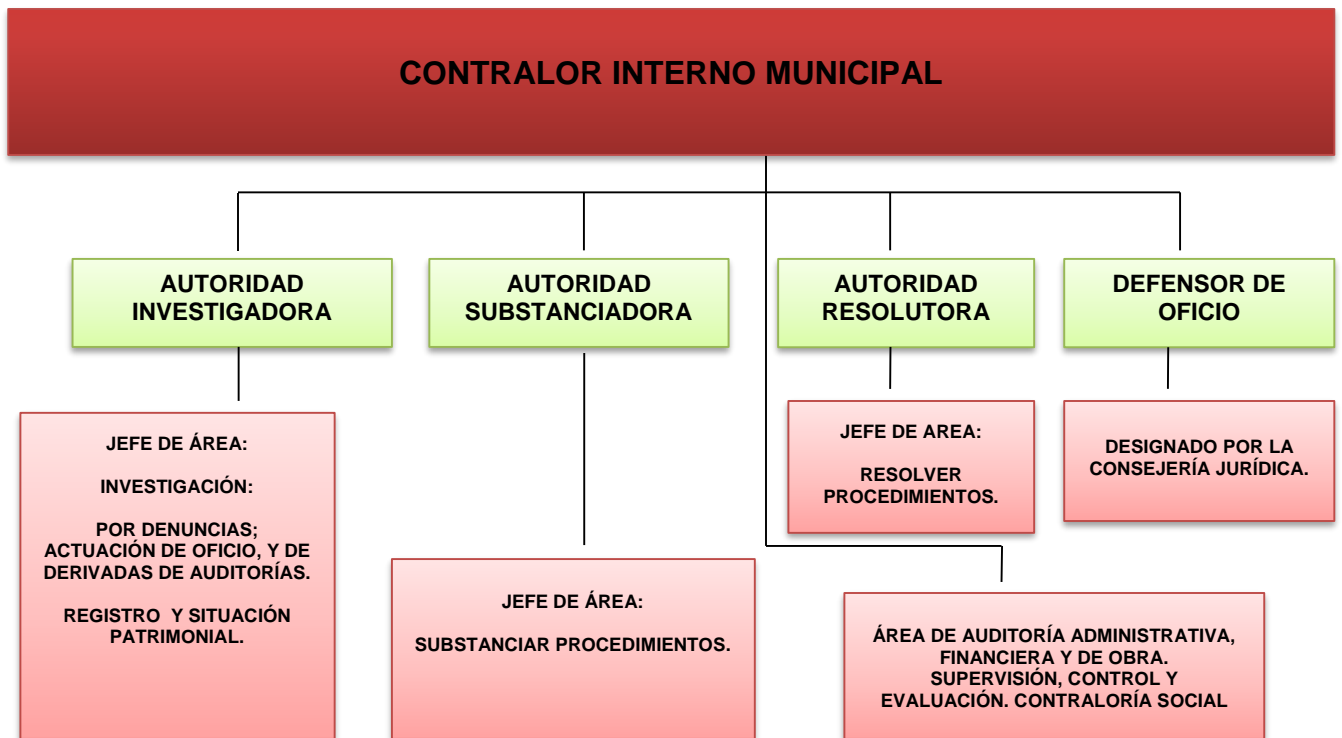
CONTRALOR INTERNO MUNICIPAL

AUTORIDAD INVESTIGADORA

AUTORIDAD SUBSTANCIADORA

AUTORIDAD RESOLUTORA

DEFENSOR DE OFICIO

JEFE DE ÁREA:

INVESTIGACIÓN:

POR DENUNCIAS; ACTUACIÓN DE OFICIO, Y DE DERIVADAS DE AUDITORÍAS.

REGISTRO Y SITUACIÓN PATRIMONIAL.

JEFE DE ÁREA:

SUBSTANCIAR PROCEDIMIENTOS.

JEFE DE AREA:

RESOLVER PROCEDIMIENTOS.

DESIGNADO POR LA CONSEJERÍA JURÍDICA.

ÁREA DE AUDITORÍA ADMINISTRATIVA, FINANCIERA Y DE OBRA. SUPERVISIÓN, CONTROL Y EVALUACIÓN. CONTRALORÍA SOCIAL